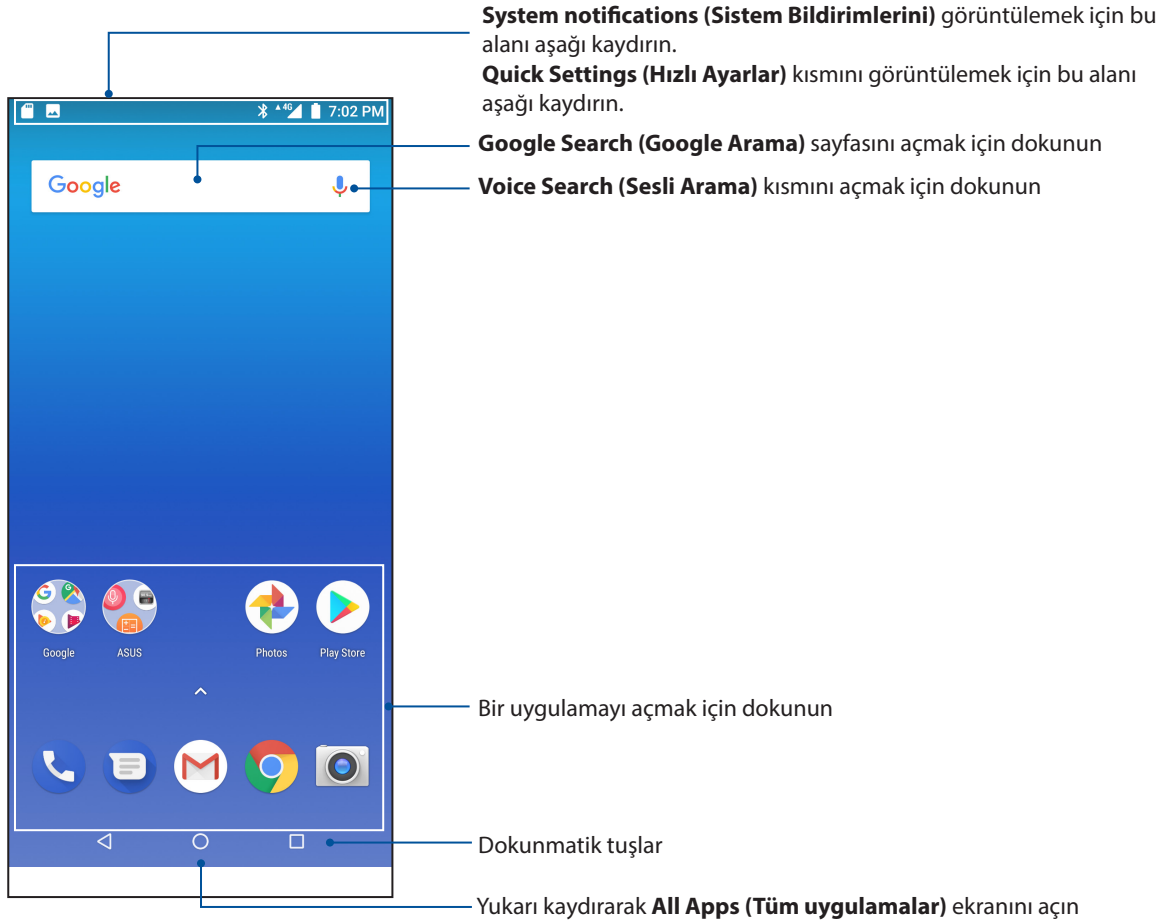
System notifications (Sistem Bildirimlerini) görüntülemek için bu alanı aşağı kaydırın.
Quick Settings (Hızlı Ayarlar) kısmını görüntülemek için bu alanı aşağı kaydırın.

7:02 PM

Google

Google Search (Google Arama) sayfasını açmak için dokunun

Voice Search (Sesli Arama) kısmını açmak için dokunun

Google ASUS Photos Play Store

Bir uygulamayı açmak için dokunun

Dokunmatik tuşlar

Yukarı kaydırarak All Apps (Tüm uygulamalar) ekranını açın